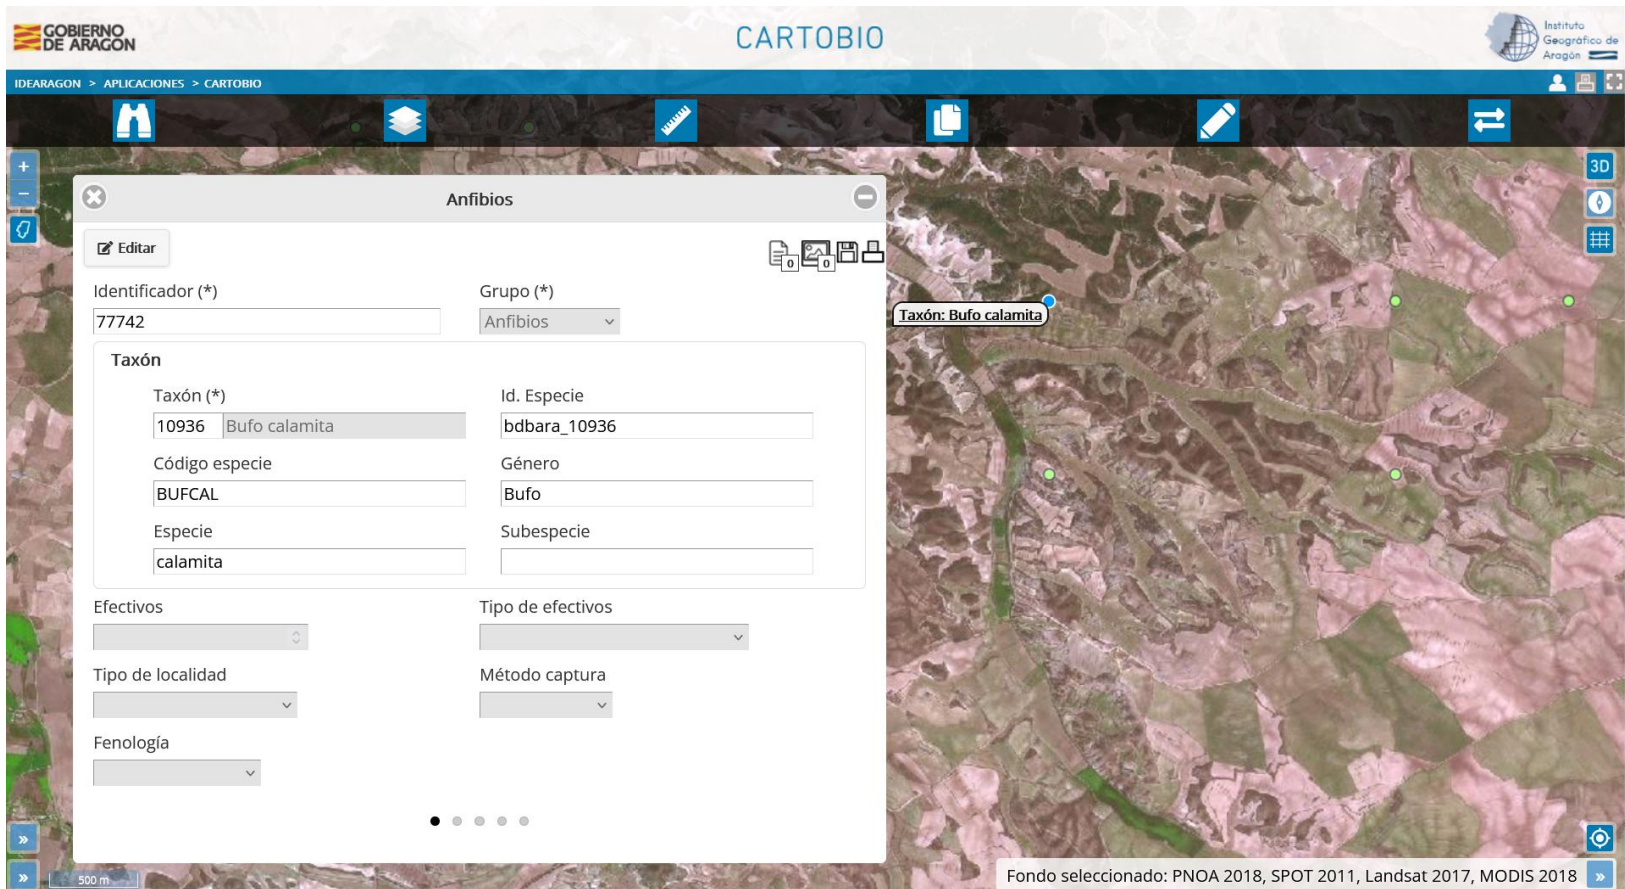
GOBIERNO DE ARAGON

CARTOBIO

Instituto Geográfico de Aragón

IDEARAGON > APLICACIONES > CARTOBIO

3D

Anfibios

Editar

0 0

Identificador (*)
77742

Grupo (*)
Anfibios

Taxón

Taxón (*)
10936 Bufo calamita

Id. Especie
bdbara_10936

Código especie
BUFCAL

Género
Bufo

Especie
calamita

Subespecie

Efectivos

Tipo de efectivos

Tipo de localidad

Método captura

Fenología

Taxón: Bufo calamita

500 m

Fondo seleccionado: PNOA 2018, SPOT 2011, Landsat 2017, MODIS 2018